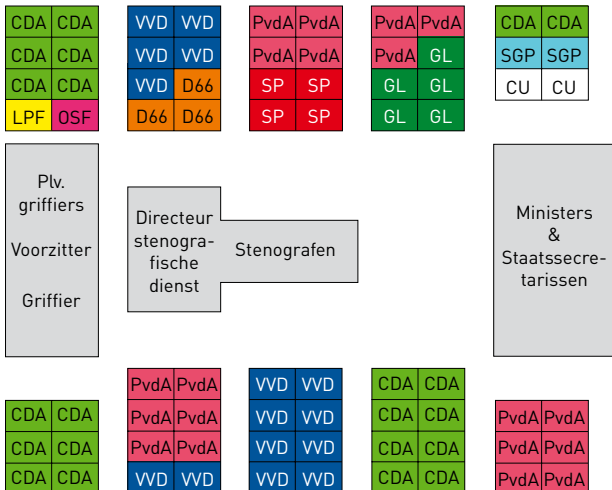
CDA CDA
CDA CDA
CDA CDA
LPF OSF

VVD VVD
VVD VVD
VVD D66
D66 D66

PvdA PvdA
PvdA PvdA
SP SP
SP SP

PvdA PvdA
PvdA GL
GL GL
GL GL

CDA CDA
SGP SGP
CU CU

Plv. griffiers

Voorzitter

Griffier

Directeur stenografische dienst

Stenografen

Ministers & Staatssecretarissen

CDA CDA
CDA CDA
CDA CDA

PvdA PvdA
PvdA PvdA
PvdA PvdA
VVD VVD

VVD VVD
VVD VVD
VVD VVD
VVD VVD

CDA CDA
CDA CDA
CDA CDA
CDA CDA

PvdA PvdA
PvdA PvdA
PvdA PvdA